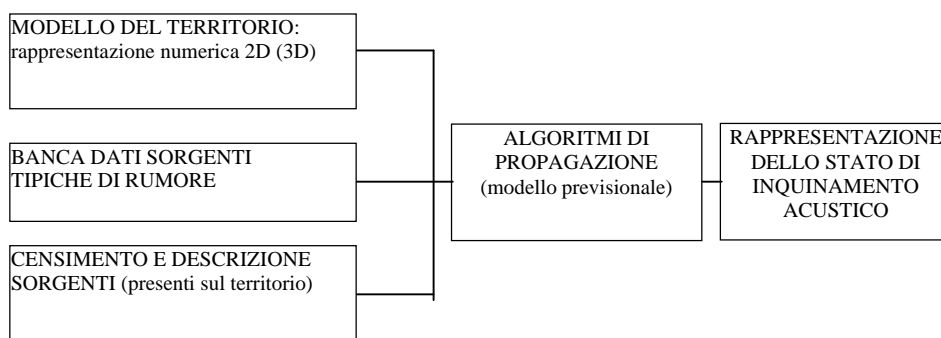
MODELLO DEL TERRITORIO: rappresentazione numerica 2D (3D)

BANCA DATI SORGENTI TIPICHE DI RUMORE

CENSIMENTO E DESCRIZIONE SORGENTI (presenti sul territorio)

ALGORITMI DI PROPAGAZIONE (modello previsionale)

RAPPRESENTAZIONE DELLO STATO DI INQUINAMENTO ACUSTICO